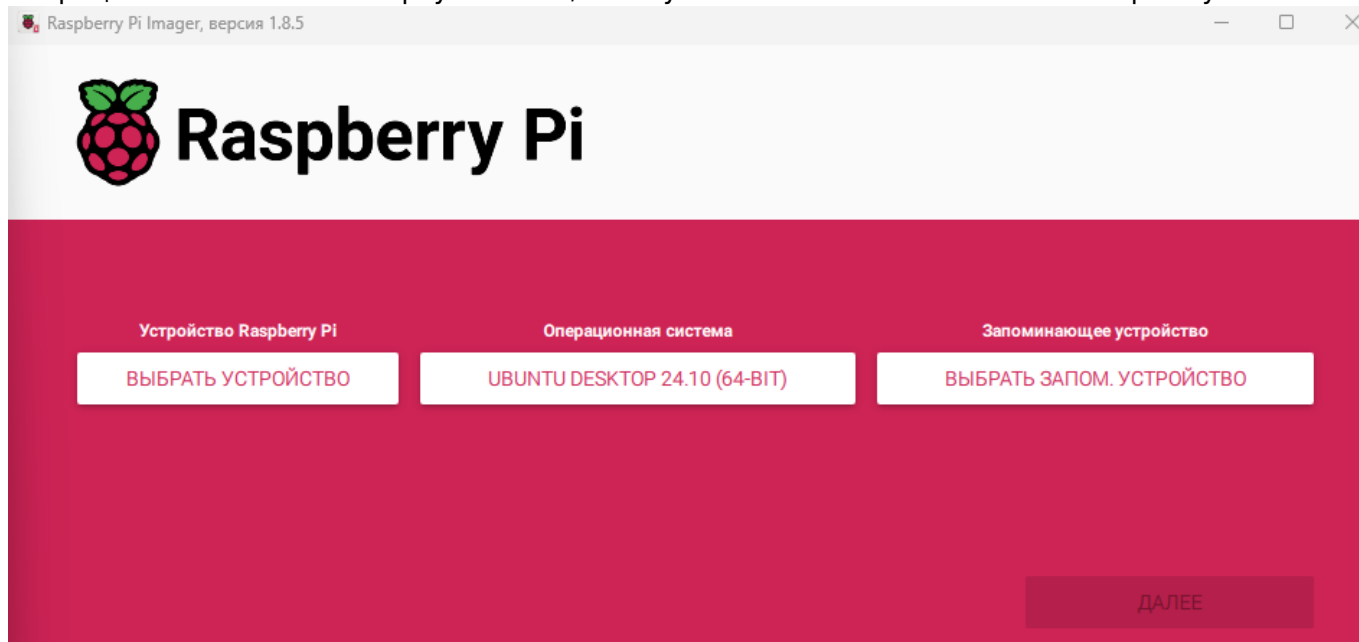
Raspberry Pi Imager, версия 1.8.5

Raspberry Pi

Устройство Raspberry Pi
ВЫБРАТЬ УСТРОЙСТВО

Операционная система
UBUNTU DESKTOP 24.10 (64-BIT)

Запоминающее устройство
ВЫБРАТЬ ЗАПОМ. УСТРОЙСТВО

ДАЛЕЕ